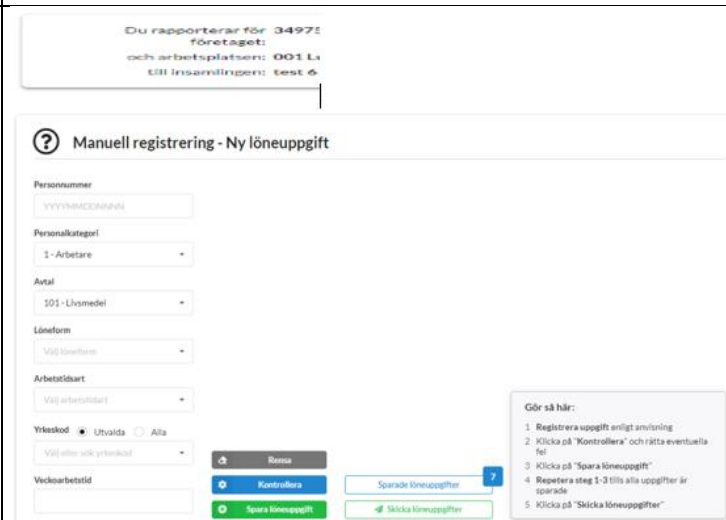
Du rapporterar för 34975
företaget:
och arbetsplatsen: 001 L
till insamlingen: test 6

Manuell registrering - Ny löneuppgift

Personnummer
YYYYMMDDNNNN

Personalkategori
1 - Arbetare

Avtal
101 - Livsmedel

Löneform
Välj löneform

Arbetstidsart
Välj arbetstidsart

Yrkeskod Utvalda Alla
Välj eller sök yrkeskod

Veckoarbetstid

Rensa
Kontrollera
Spara löneuppgift

Sparade löneuppgifter 7
Skicka löneuppgifter

Gör så här:
1 Registrera uppgift enligt anvisning
2 Klicka på "Kontrollera" och rätta eventuella fel
3 Klicka på "Spara löneuppgift"
4 Repetera steg 1-3 tills alla uppgifter är sparade
5 Klicka på "Skicka löneuppgifter"